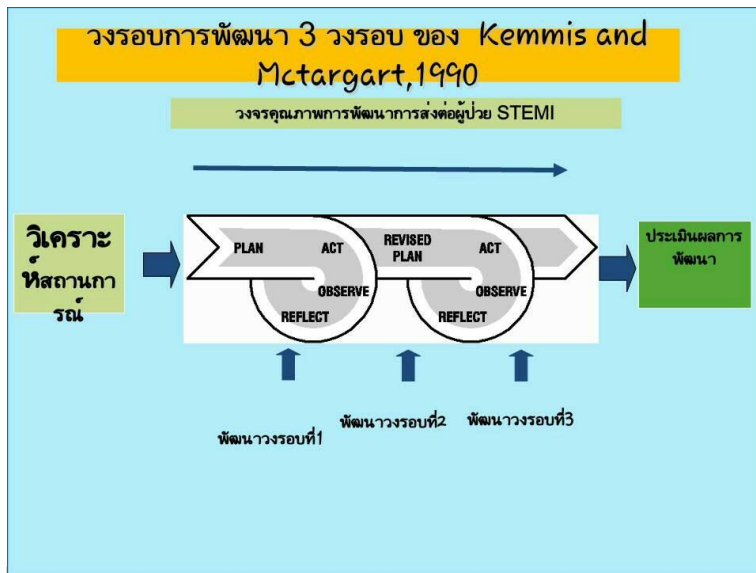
วงรอบการพัฒนา 3 วงรอบ ของ Kemmis and Mctargart,1990

วงจรคุณภาพการพัฒนาการส่งต่อผู้ป่วย STEMI

วิเคราะห์สถานการณ์

PLAN

ACT

REVISED PLAN

ACT

OBSERVE

REFLECT

OBSERVE

REFLECT

ประเมินผลการพัฒนา

พัฒนาวงรอบที่1

พัฒนาวงรอบที่2

พัฒนาวงรอบที่3